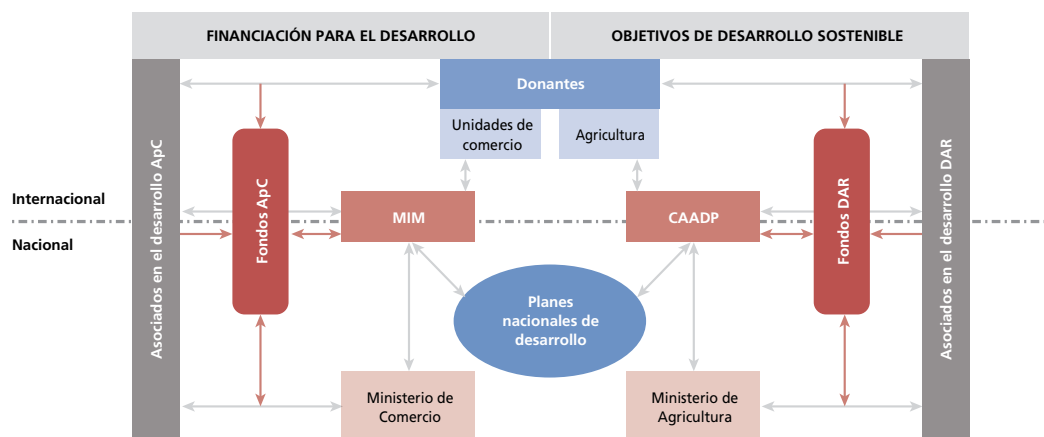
FINANCIACIÓN PARA EL DESARROLLO

OBJETIVOS DE DESARROLLO SOSTENIBLE

Asociados en el desarrollo ApC

Donantes

Unidades de comercio

Agricultura

Asociados en el desarrollo DAR

Fondos ApC

Fondos DAR

Internacional

Nacional

MIM

CAADP

Planes nacionales de desarrollo

Ministerio de Comercio

Ministerio de Agricultura